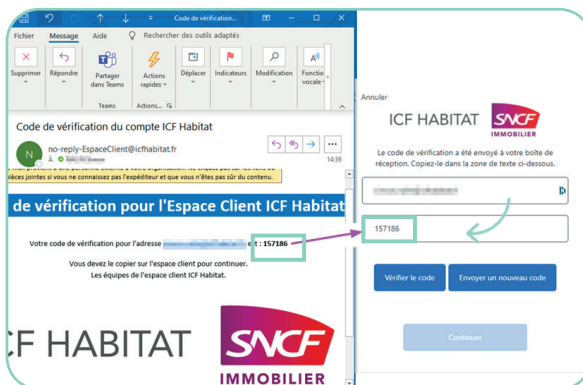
Code de vérification...

Fichier Message Aide Rechercher des outils adaptés

Supprimer Répondre Partager dans Teams Actions rapides Déplacer Indicateurs Modification Fonction vocale

Teams Actions...

Code de vérification du compte ICF Habitat

N no-reply-EspaceClient@icfhabitat.fr
À

14:39

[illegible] provient d'une personne externe à votre organisation. Ne cliquez pas sur les liens ou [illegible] pièces jointes si vous ne connaissez pas l'expéditeur et que vous n'êtes pas sûr du contenu.

de vérification pour l'Espace Client ICF Habitat

Votre code de vérification pour l'adresse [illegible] est : 157186

Vous devez le copier sur l'espace client pour continuer.
Les équipes de l'espace client ICF Habitat.

ICF HABITAT SNCF IMMOBILIER

Annuler

ICF HABITAT SNCF IMMOBILIER

Le code de vérification a été envoyé à votre boîte de réception. Copiez-le dans la zone de texte ci-dessous.

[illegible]

157186

Vérifier le code Envoyer un nouveau code

Continuer